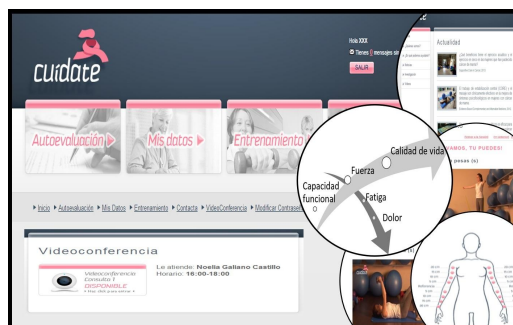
cuídate

Hola XXX

Tienes 0 mensajes sin leer

SALIR

Autoevaluación

Mis datos

Entrenamiento

Inicio ▸ Autoevaluación ▸ Mis Datos ▸ Entrenamiento ▸ Contacta ▸ VideoConferencia ▸ Modificar Contraseña

Videoconferencia

Videoconferencia Consulta 1 DISPONIBLE

Le atiende: Noelia Galiano Castillo
Horario: 16:00-18:00

Actualidad

Capacidad funcional

Fuerza

Calidad de vida

Fatiga

Dolor

VAMOS, TU PUEDES!
pesas (s)